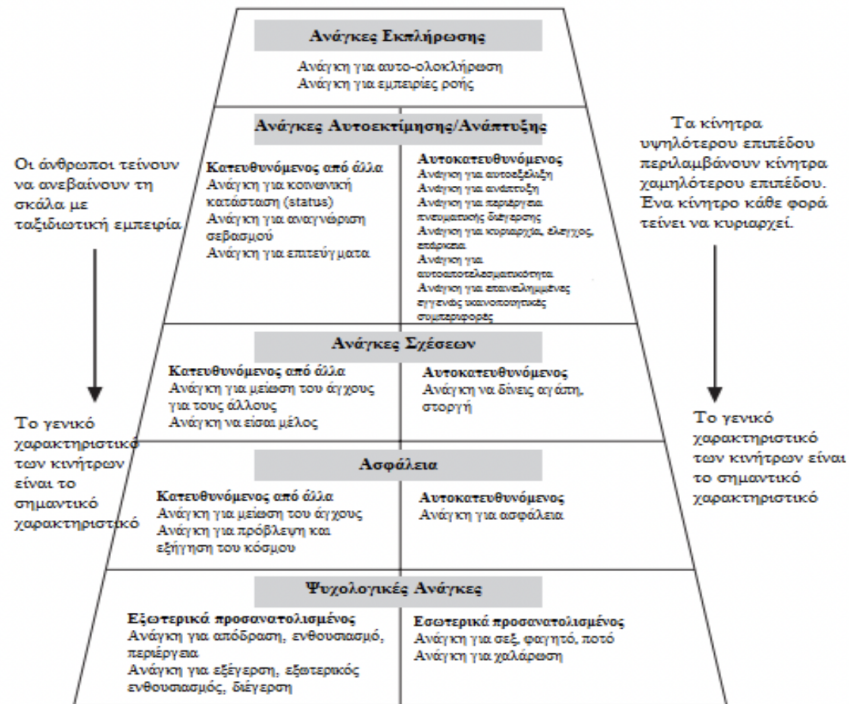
Ανάγκες Εκπλήρωσης

Ανάγκη για αυτο-ολοκλήρωση
Ανάγκη για εμπειρίες ροής

Ανάγκες Αυτοεκτίμησης/Ανάπτυξης

Κατευθυνόμενος από άλλα
Ανάγκη για κοινωνική κατάσταση (status)
Ανάγκη για αναγνώριση σεβασμού
Ανάγκη για επιτεύγματα

Αυτοκατευθυνόμενος
Ανάγκη για αυτοεξέλιξη
Ανάγκη για ανάπτυξη
Ανάγκη για περιέργεια πνευματικής διέγερσης
Ανάγκη για κυριαρχία, έλεγχος, επάρκεια
Ανάγκη για αυτοαποτελεσματικότητα
Ανάγκη για επανειλημμένες εγγενώς ικανοποιητικές συμπεριφορές

Ανάγκες Σχέσεων

Κατευθυνόμενος από άλλα
Ανάγκη για μείωση του άγχους για τους άλλους
Ανάγκη να είσαι μέλος

Αυτοκατευθυνόμενος
Ανάγκη να δίνεις αγάπη, στοργή

Ασφάλεια

Κατευθυνόμενος από άλλα
Ανάγκη για μείωση του άγχους
Ανάγκη για πρόβλεψη και εξήγηση του κόσμου

Αυτοκατευθυνόμενος
Ανάγκη για ασφάλεια

Ψυχολογικές Ανάγκες

Εξωτερικά προσανατολισμένος
Ανάγκη για απόδραση, ενθουσιασμό, περιέργεια
Ανάγκη για εξέγερση, εξωτερικός ενθουσιασμός, διέγερση

Εσωτερικά προσανατολισμένος
Ανάγκη για σεξ, φαγητό, ποτό
Ανάγκη για χαλάρωση

Οι άνθρωποι τείνουν να ανεβαίνουν τη σκάλα με ταξιδιωτική εμπειρία

Το γενικό χαρακτηριστικό των κινήτρων είναι το σημαντικό χαρακτηριστικό

Τα κίνητρα υψηλότερου επιπέδου περιλαμβάνουν κίνητρα χαμηλότερου επιπέδου. Ένα κίνητρο κάθε φορά τείνει να κυριαρχεί.

Το γενικό χαρακτηριστικό των κινήτρων είναι το σημαντικό χαρακτηριστικό